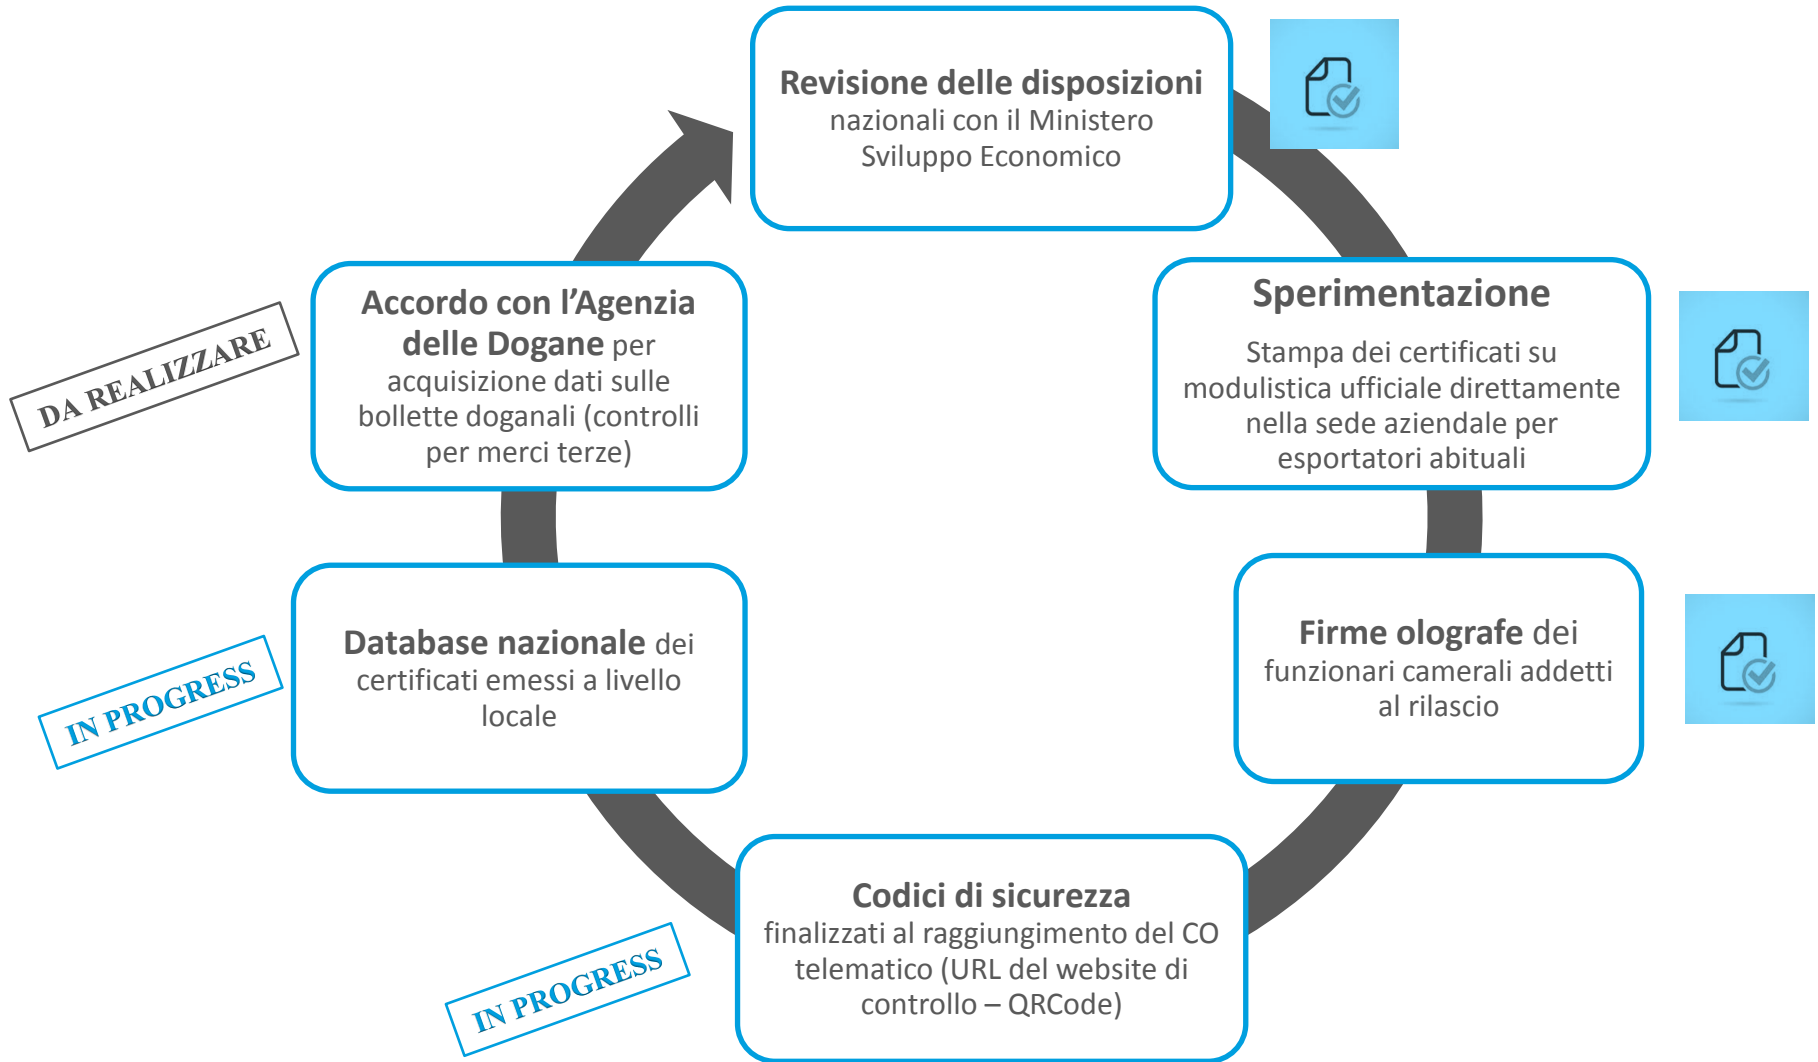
Revisione delle disposizioni nazionali con il Ministero Sviluppo Economico

Sperimentazione

Stampa dei certificati su modulistica ufficiale direttamente nella sede aziendale per esportatori abituali

Firme olografe dei funzionari camerali addetti al rilascio

Codici di sicurezza finalizzati al raggiungimento del CO telematico (URL del website di controllo – QRCode)

IN PROGRESS

Database nazionale dei certificati emessi a livello locale

IN PROGRESS

Accordo con l'Agenzia delle Dogane per acquisizione dati sulle bollette doganali (controlli per merci terze)

DA REALIZZARE